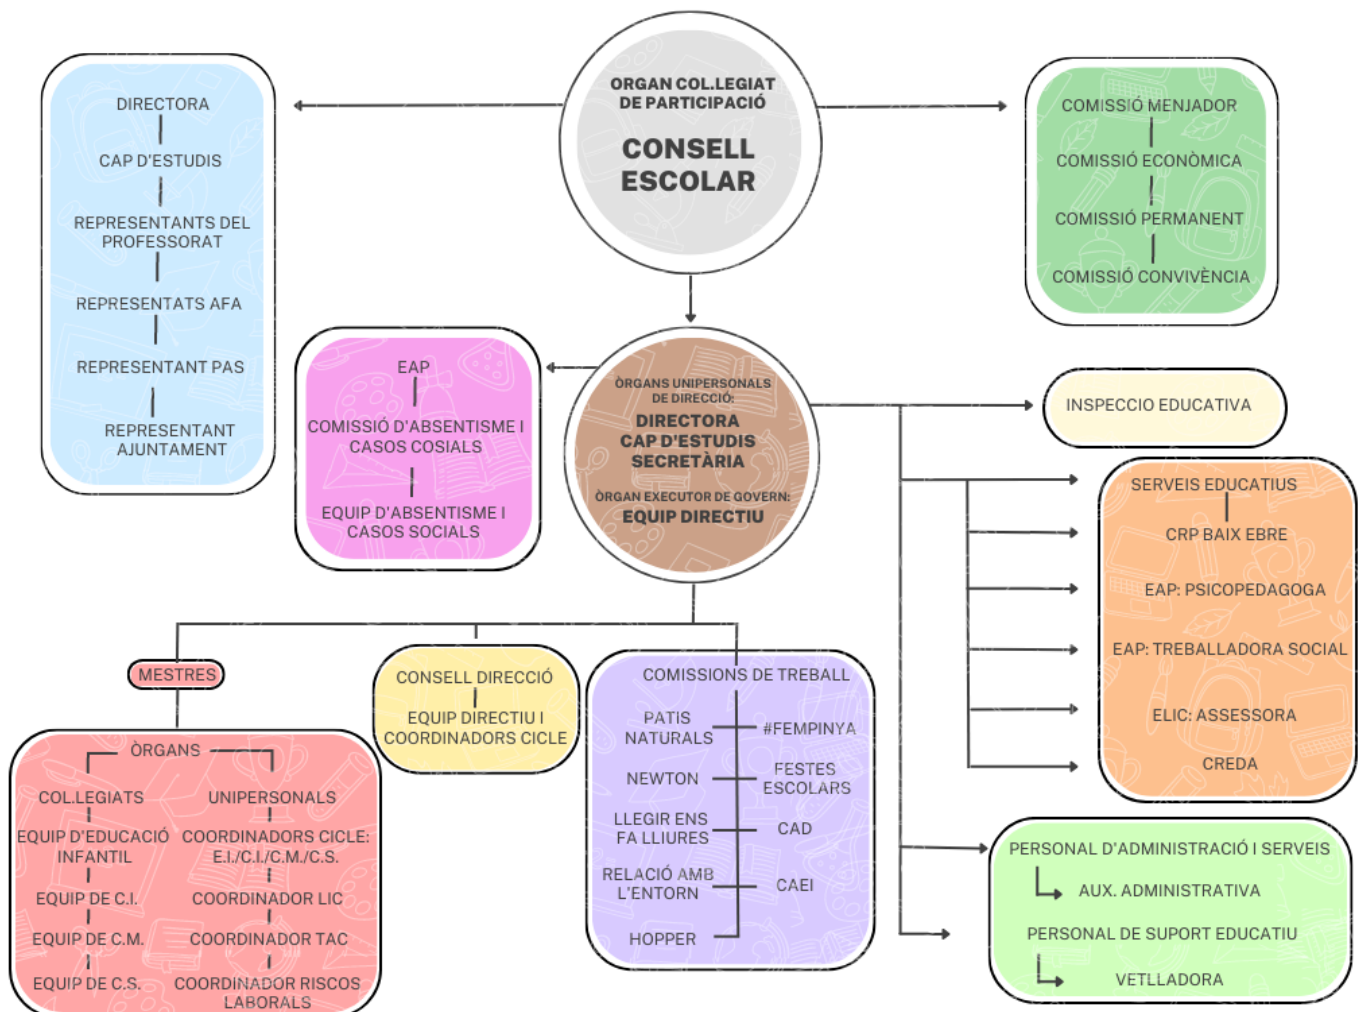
ORGAN COL.LEGIAT DE PARTICIPACIÓ

CONSELL ESCOLAR

DIRECTORA

CAP D'ESTUDIS

REPRESENTANTS DEL PROFESSORAT

REPRESENTATS AFA

REPRESENTANT PAS

REPRESENTANT AJUNTAMENT

COMISSIÓ MENJADOR

COMISSIÓ ECONÒMICA

COMISSIÓ PERMANENT

COMISSIÓ CONVIVÈNCIA

EAP

COMISSIÓ D'ABSENTISME I CASOS COSIALS

EQUIP D'ABSENTISME I CASOS SOCIALS

ÒRGANS UNIPERSONALS DE DIRECCIÓ:

DIRECTORA
CAP D'ESTUDIS
SECRETÀRIA

ÒRGAN EXECUTOR DE GOVERN:
EQUIP DIRECTIU

INSPECCIO EDUCATIVA

SERVEIS EDUCATIUS

CRP BAIX EBRE

EAP: PSICOPEDAGOGA

EAP: TREBALLADORA SOCIAL

ELIC: ASSESSORA

CREDA

MESTRES

ÒRGANS

COL.LEGIATS

EQUIP D'EDUCACIÓ INFANTIL

EQUIP DE C.I.

EQUIP DE C.M.

EQUIP DE C.S.

UNIPERSONALS

COORDINADORS CICLE: E.I./C.I./C.M./C.S.

COORDINADOR LIC

COORDINADOR TAC

COORDINADOR RISCOS LABORALS

CONSELL DIRECCIÓ

EQUIP DIRECTIU I COORDINADORS CICLE

COMISSIONS DE TREBALL

PATIS NATURALS

#FEMPINYA

NEWTON

FESTES ESCOLARS

LLEGIR ENS FA LLIURES

CAD

RELACIÓ AMB L'ENTORN

CAEI

HOPPER

PERSONAL D'ADMINISTRACIÓ I SERVEIS

AUX. ADMINISTRATIVA

PERSONAL DE SUPORT EDUCATIU

VETLLADORA